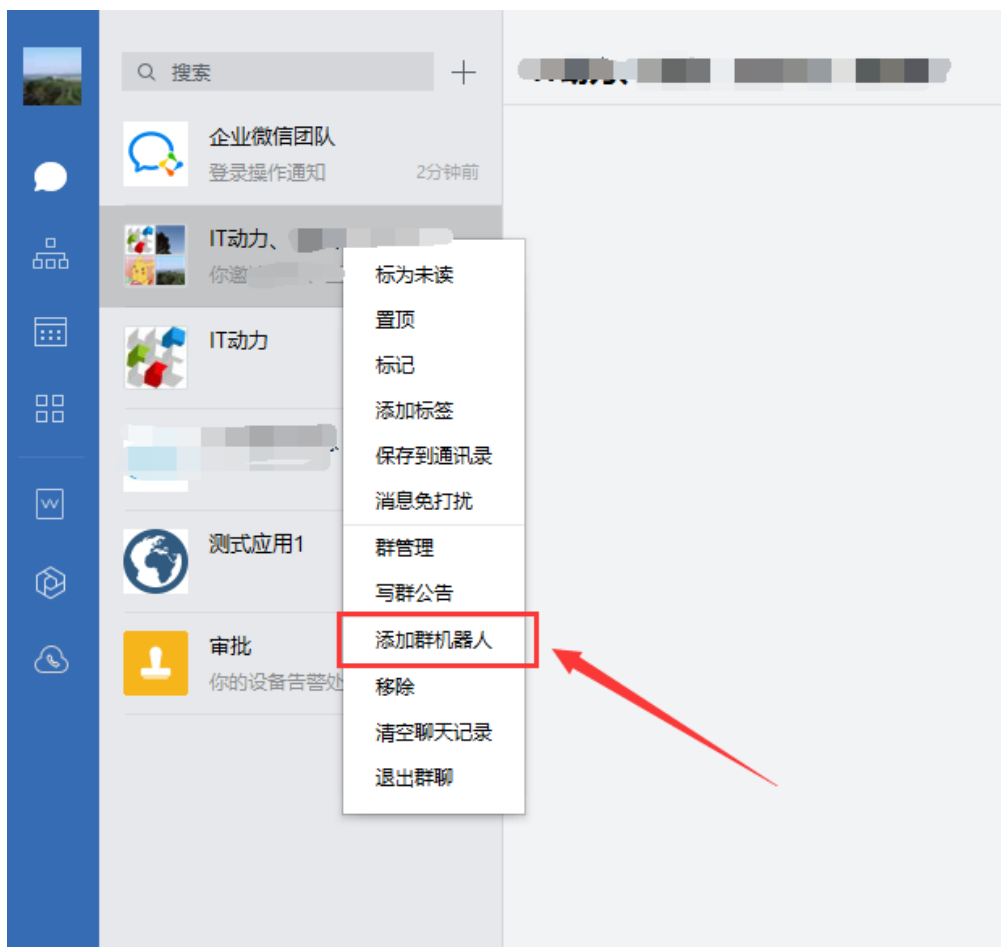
搜索

+

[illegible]

企业微信团队
登录操作通知
2分钟前

IT动力、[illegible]
你邀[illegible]

IT动力

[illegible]

测式应用1

审批
你的设备告警处

标为未读
置顶
标记
添加标签
保存到通讯录
消息免打扰
群管理
写群公告
添加群机器人
移除
清空聊天记录
退出群聊